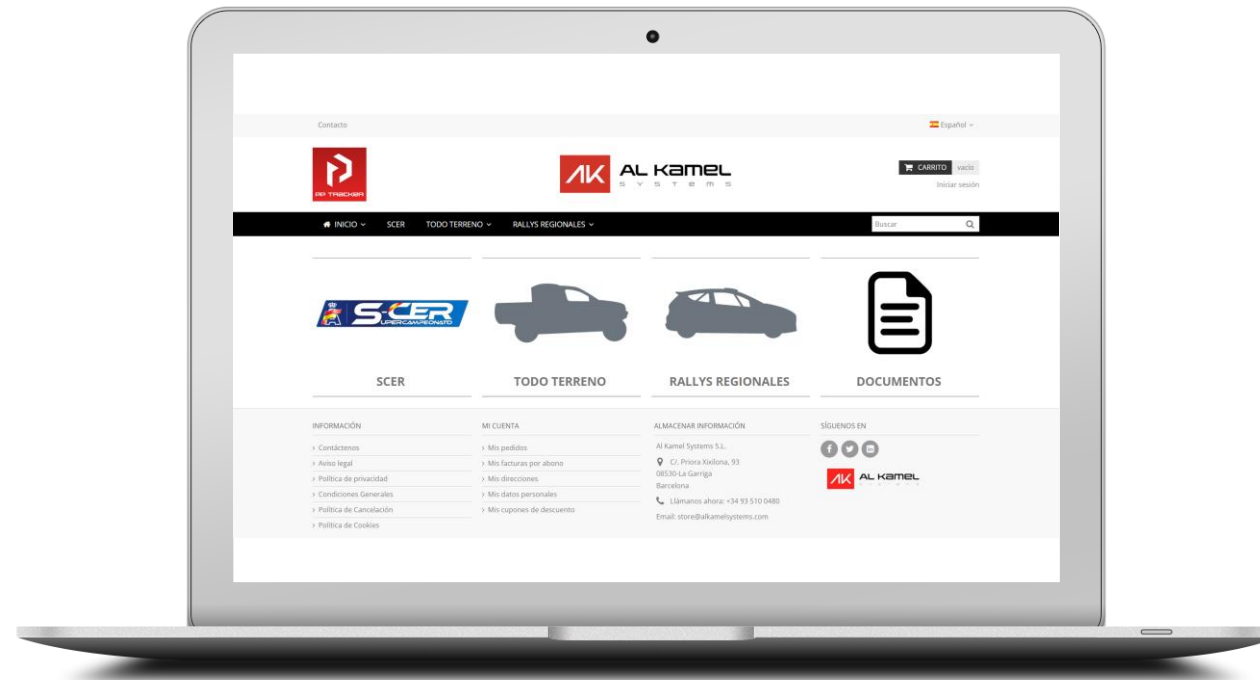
Contacto

Español

RP TRACKER

AK AL KAMEL SYSTEMS

CARRITO vacío

Iniciar sesión

INICIO SCER TODO TERRENO RALLYS REGIONALES

Buscar

S-CER SUPERCAMPEONATO

SCER

TODO TERRENO

RALLYS REGIONALES

DOCUMENTOS

INFORMACIÓN

› Contáctenos
› Aviso legal
› Política de privacidad
› Condiciones Generales
› Política de Cancelación
› Política de Cookies

MI CUENTA

› Mis pedidos
› Mis facturas por abono
› Mis direcciones
› Mis datos personales
› Mis cupones de descuento

ALMACENAR INFORMACIÓN

Al Kamel Systems S.L.
C/. Priora Xixilona, 93
08530-La Garriga
Barcelona
Llámanos ahora: +34 93 510 0480
Email: store@alkamelsystems.com

SÍGUENOS EN

AK AL KAMEL